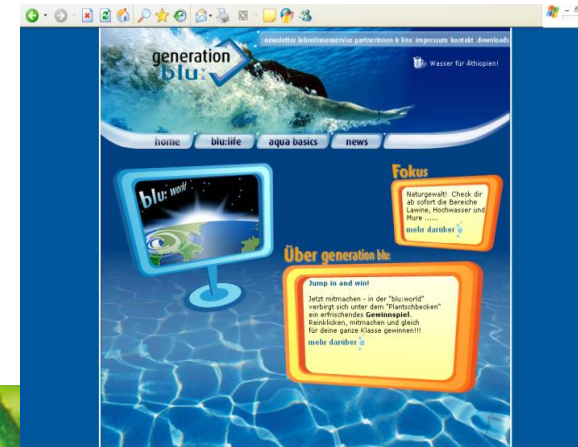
newsletter lehrerinnenservice partnerinnen & links impressum kontakt downloads

generation blu:

Wasser für Äthiopien!

home blu:life aqua basics news

blu: world

Fokus

Naturgewalt! Check dir ab sofort die Bereiche Lawine, Hochwasser und Mure ......

mehr darüber

Über generation blu:

Jump in and win!

Jetzt mitmachen - in der "blu:world" verbirgt sich unter dem "Planschbecken" ein erfrischendes Gewinnspiel. Reinklicken, mitmachen und gleich für deine ganze Klasse gewinnen!!!

mehr darüber